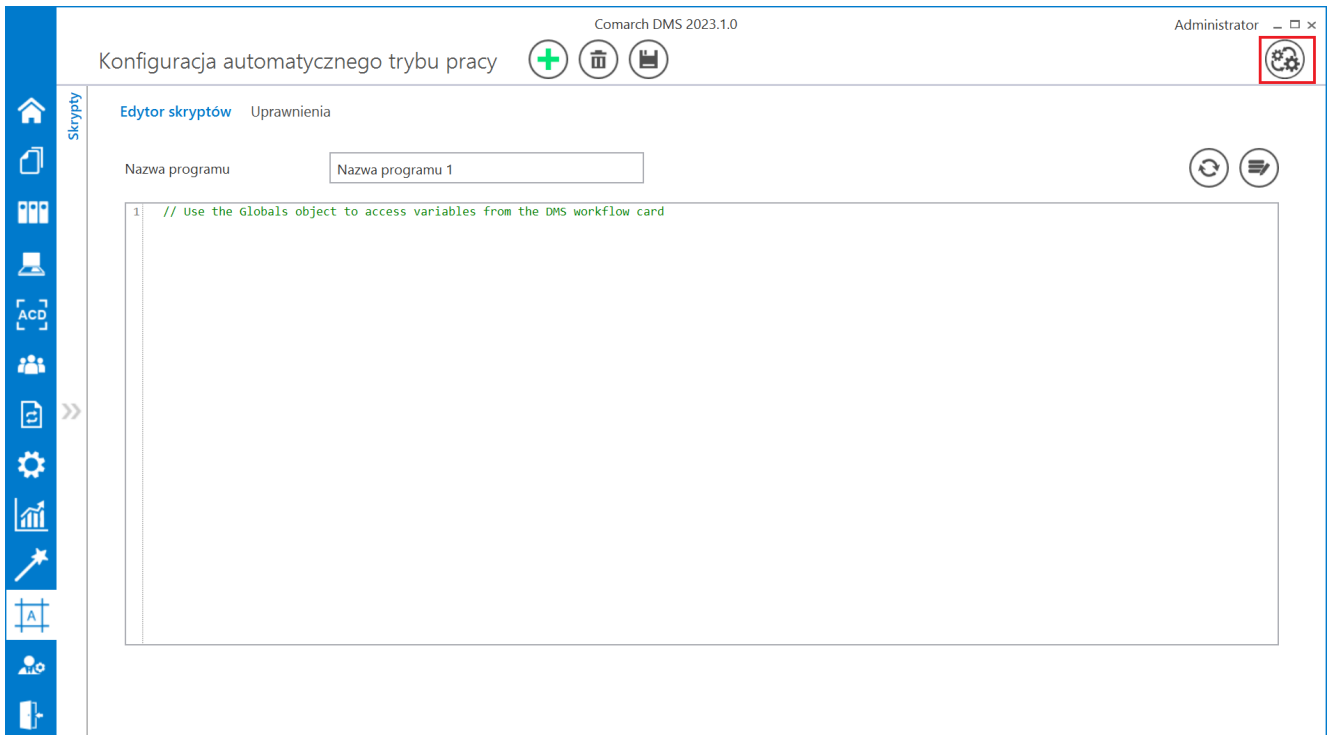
Comarch DMS 2023.1.0

Administrator

Konfiguracja automatycznego trybu pracy

ACD

Skrypty

Edytor skryptów Uprawnienia

Nazwa programu

Nazwa programu 1

1 // Use the Globals object to access variables from the DMS workflow card

A